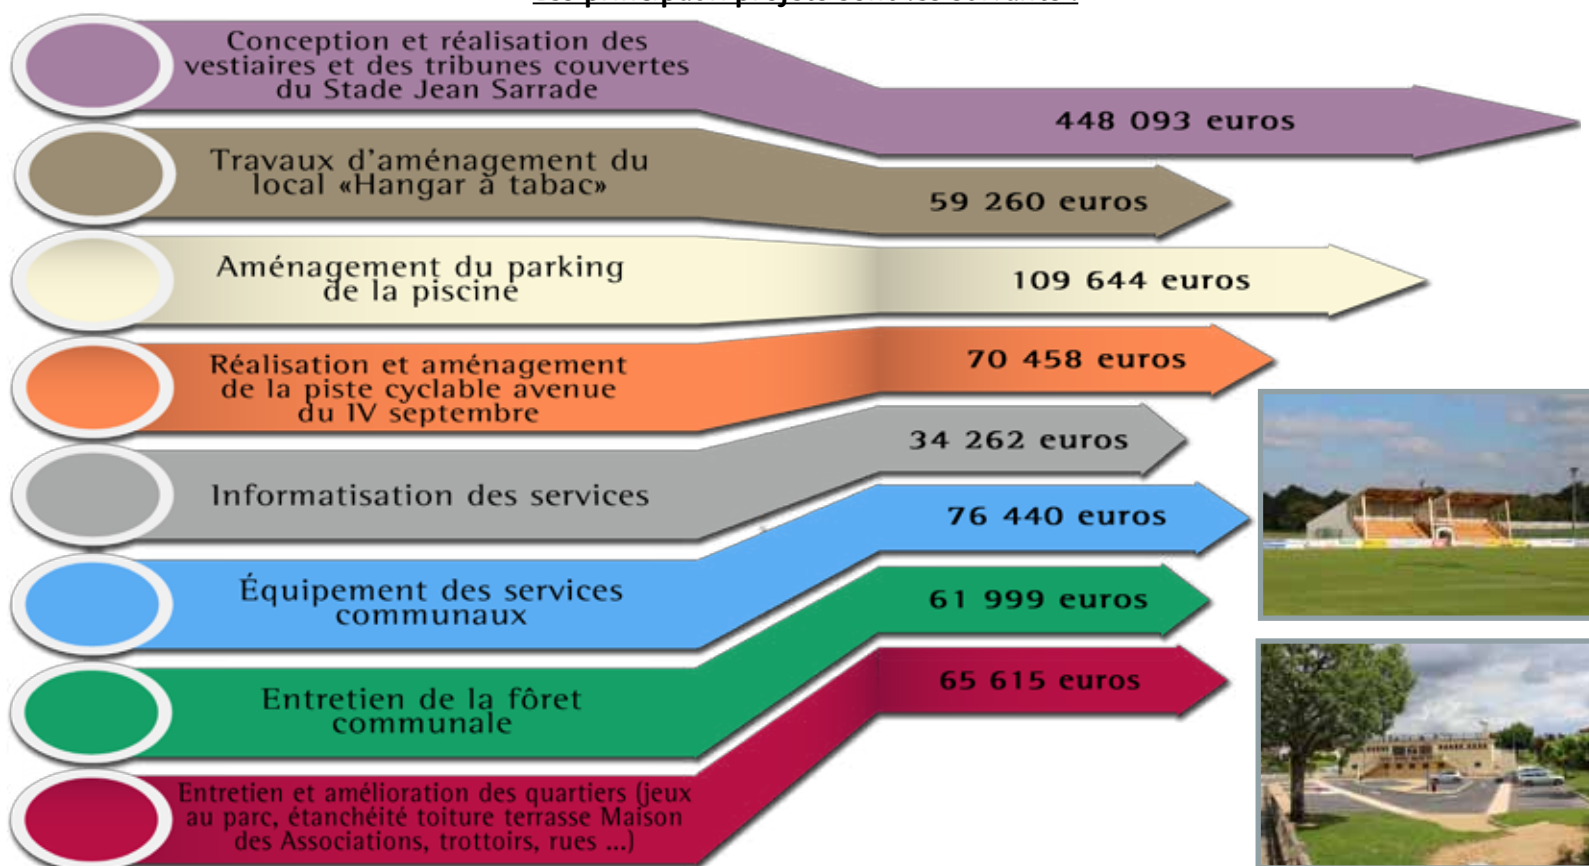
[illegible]

Conception et réalisation des vestiaires et des tribunes couvertes du Stade Jean Sarrade

448 093 euros

Travaux d'aménagement du local «Hangar à tabac»

59 260 euros

Aménagement du parking de la piscine

109 644 euros

Réalisation et aménagement de la piste cyclable avenue du IV septembre

70 458 euros

Informatisation des services

34 262 euros

Équipement des services communaux

76 440 euros

Entretien de la fôret communale

61 999 euros

Entretien et amélioration des quartiers (jeux au parc, étanchéité toiture terrasse Maison des Associations, trottoirs, rues ...)

65 615 euros